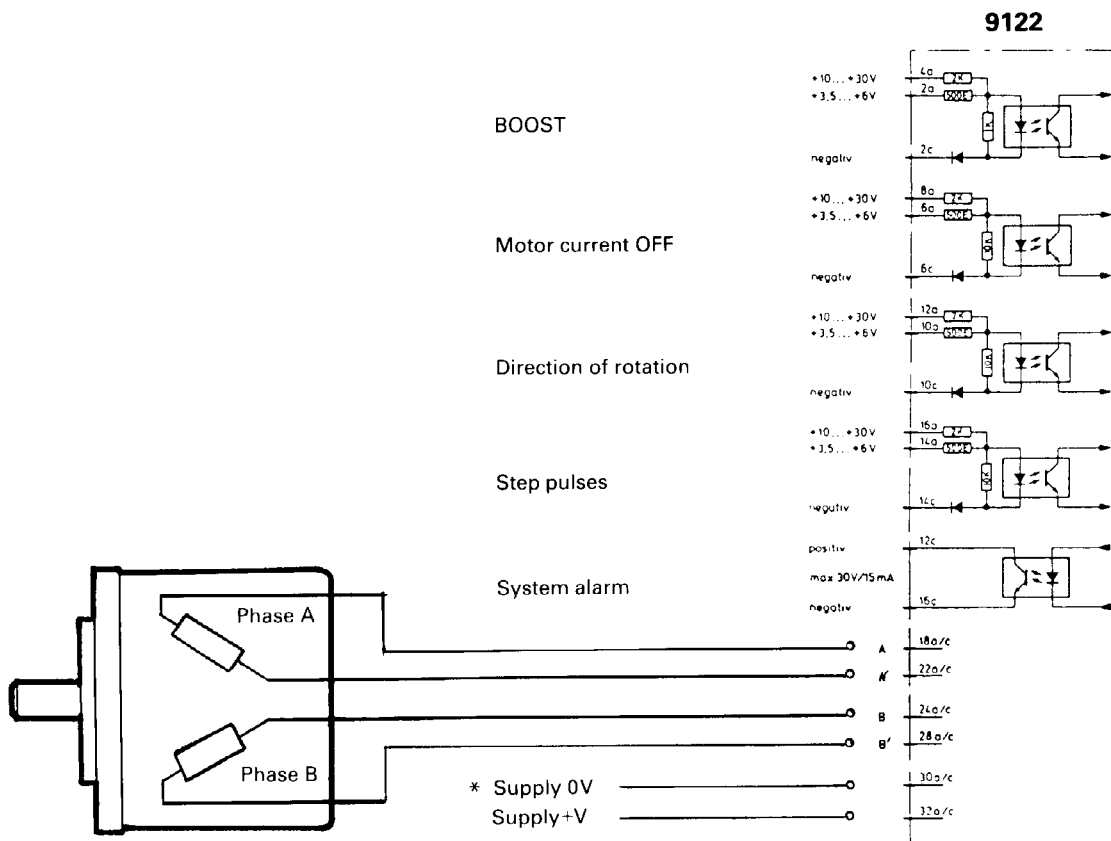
9122

BOOST

+10 ... +30V
+3,5 ... +6V
4a
2a
2K
390E
1K
2c
negativ

Motor current OFF

+10 ... +30V
+3,5 ... +6V
8a
6a
2K
390E
10K
6c
negativ

Direction of rotation

+10 ... +30V
+3,5 ... +6V
12a
10a
2K
390E
10K
10c
negativ

Step pulses

+10 ... +30V
+3,5 ... +6V
16a
14a
2K
390E
10K
14c
negativ

System alarm

positiv
max 30V/15mA
negativ
12c
16c

Phase A

Phase B

A
A'
B
B'
18a/c
22a/c
24a/c
28a/c

* Supply 0V
Supply+V
30a/c
32a/c